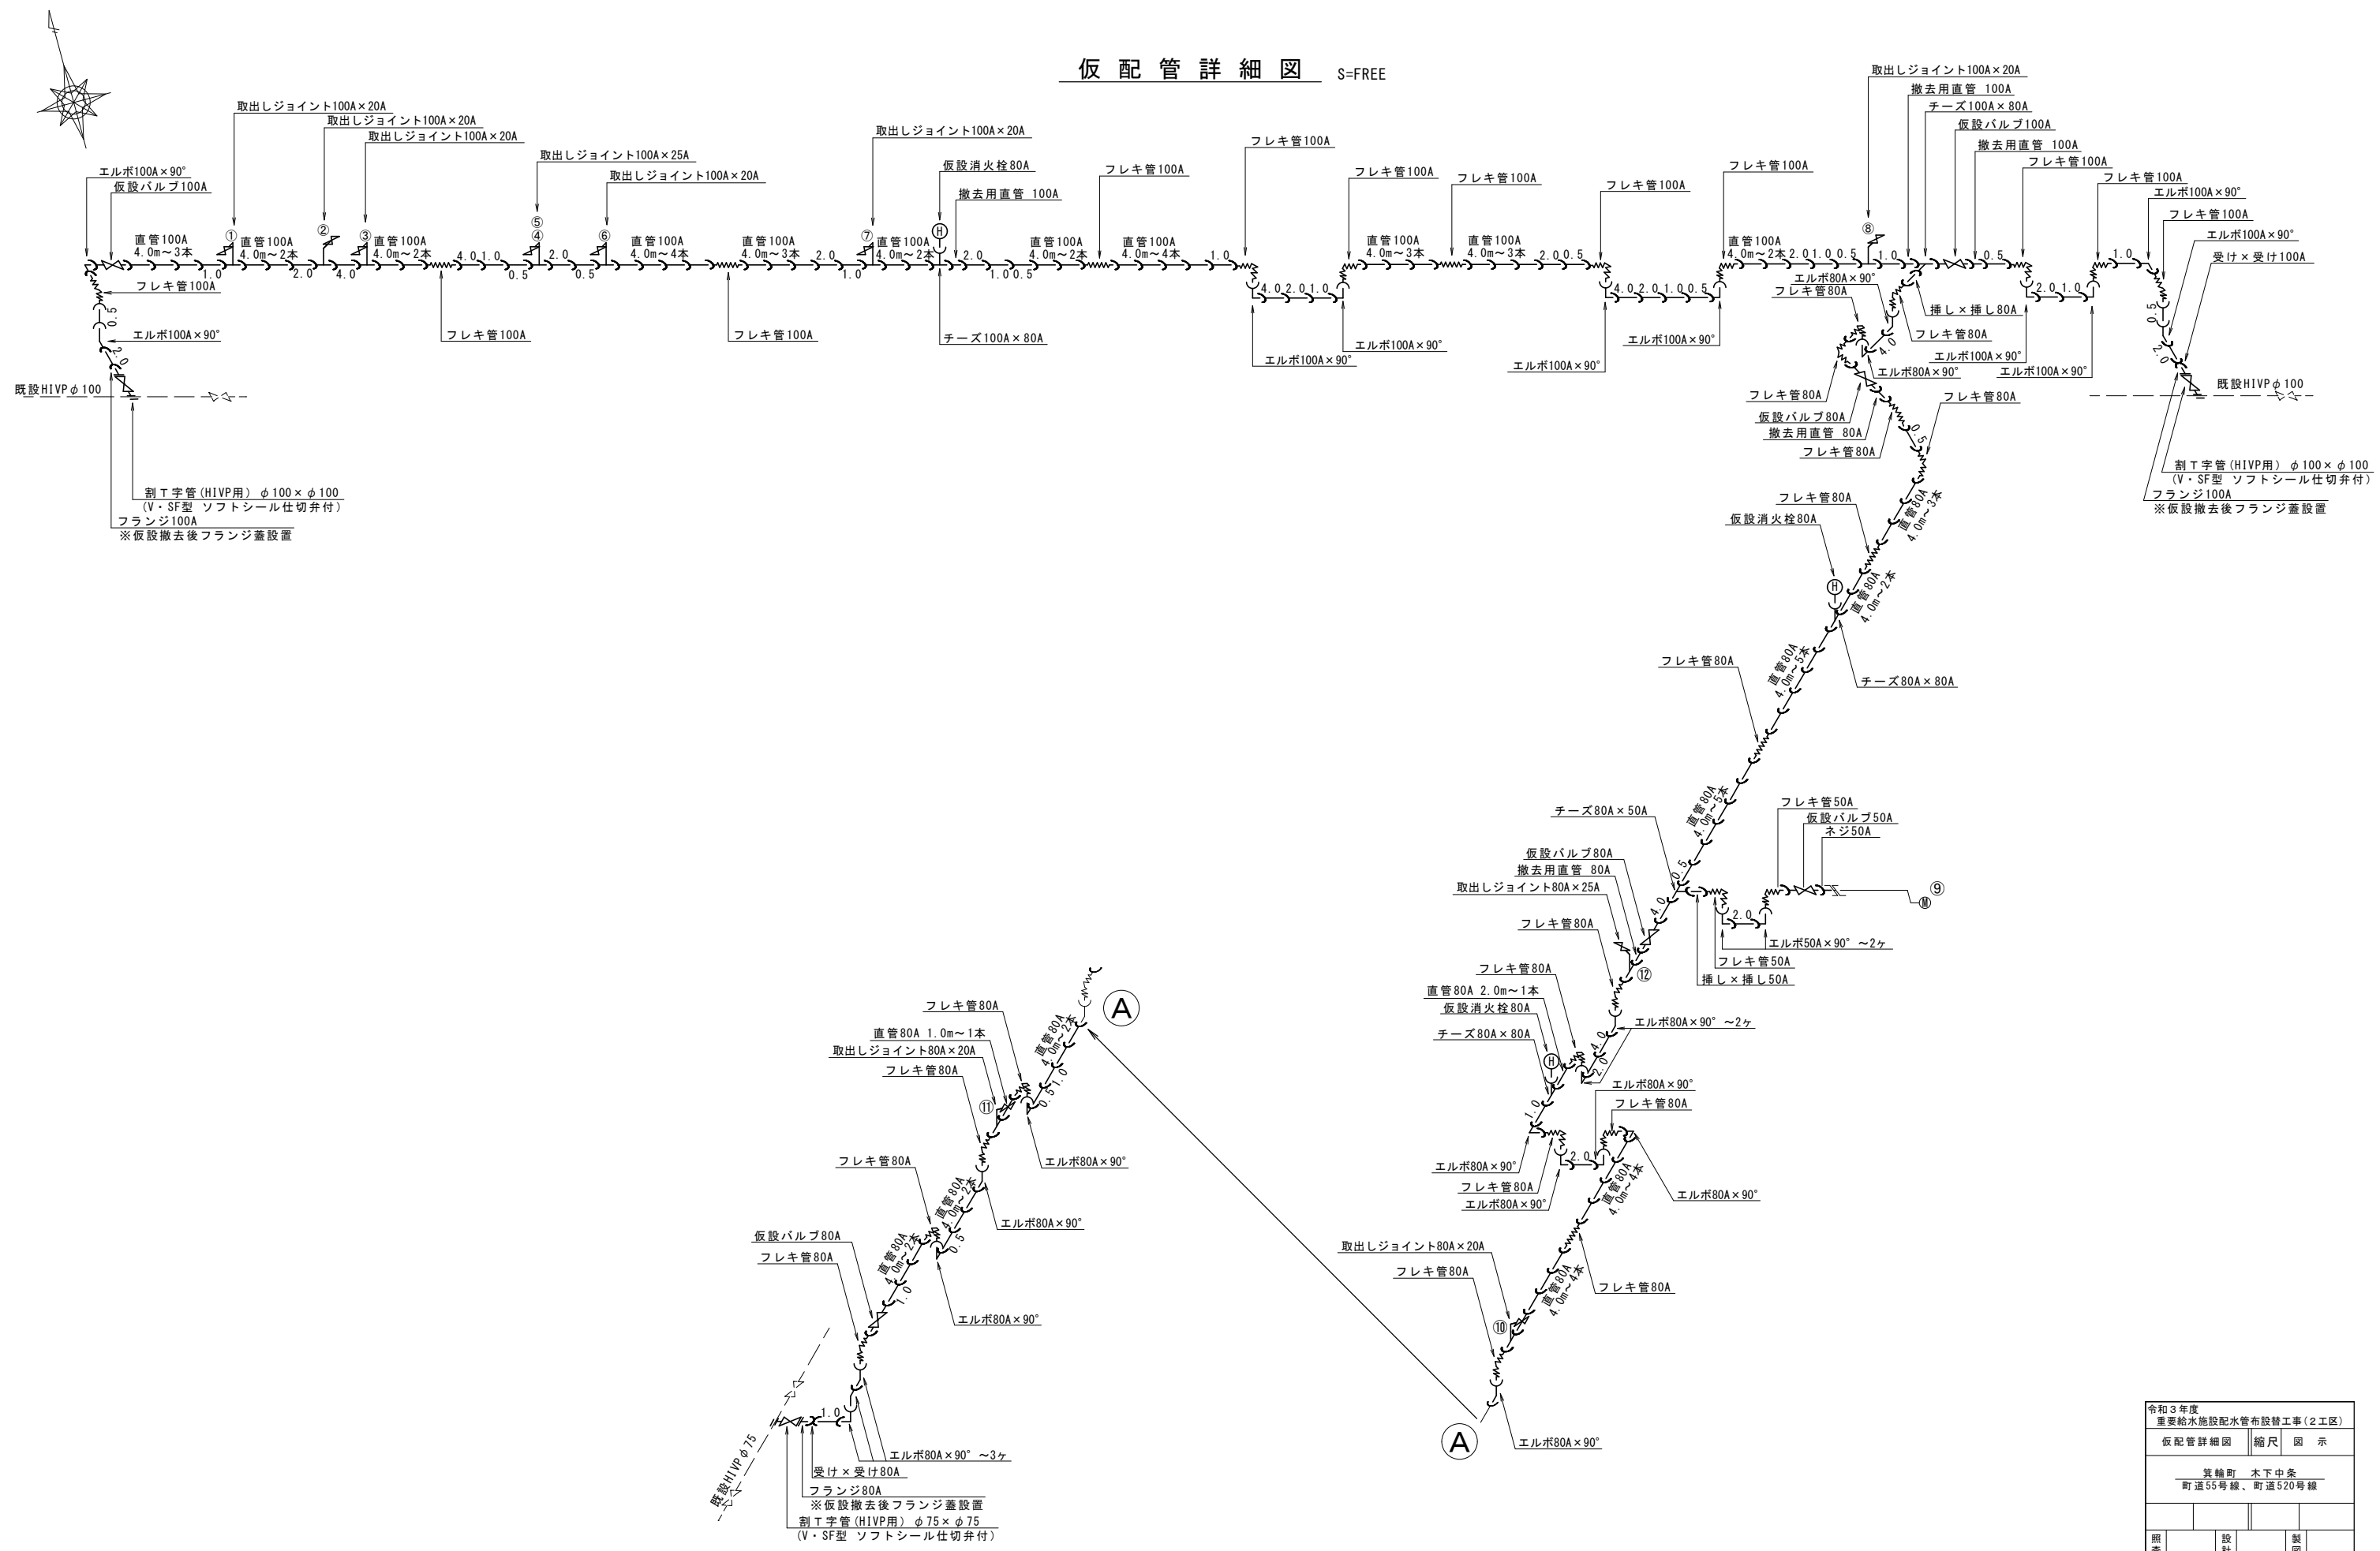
仮配管詳細図 S=FREE

取出しジョイント100A×20A
取出しジョイント100A×20A
取出しジョイント100A×20A
取出しジョイント100A×25A
取出しジョイント100A×20A
取出しジョイント100A×20A
仮設消火栓80A
撤去用直管 100A
フレキ管100A
フレキ管100A
フレキ管100A
フレキ管100A
フレキ管100A
フレキ管100A
エルボ100A×90°
仮設バルブ100A
直管100A 4.0m～3本
直管100A 4.0m～2本
直管100A 4.0m～2本
直管100A 4.0m～4本
直管100A 4.0m～3本
直管100A 4.0m～2本
直管100A 4.0m～2本
直管100A 4.0m～4本
直管100A 4.0m～3本
直管100A 4.0m～3本
直管100A 4.0m～2本
① ② ③ ④ ⑤ ⑥ ⑦ ⑧
1.0 2.0 4.0 4.0 1.0 0.5 2.0 0.5 1.0 2.0 1.0 0.5 1.0 4.0 2.0 1.0 2.0 0.5 4.0 2.0 1.0 0.5 2.0 1.0 0.5 1.0 0.5 2.0 1.0 1.0
フレキ管100A
エルボ100A×90°
既設HIVP φ100
フレキ管100A
フレキ管100A
チーズ100A×80A
エルボ100A×90°
エルボ100A×90°
エルボ100A×90°
エルボ100A×90°
割T字管(HIVP用) φ100×φ100
(V・SF型 ソフトシール仕切弁付)
フランジ100A
※仮設撤去後フランジ蓋設置

取出しジョイント100A×20A
撤去用直管 100A
チーズ100A×80A
仮設バルブ100A
撤去用直管 100A
フレキ管100A
フレキ管100A
エルボ100A×90°
フレキ管100A
エルボ100A×90°
受け×受け100A
エルボ80A×90°
フレキ管80A
挿し×挿し80A
フレキ管80A
エルボ100A×90°
エルボ80A×90°
エルボ100A×90°
既設HIVP φ100
フレキ管80A
仮設バルブ80A
撤去用直管 80A
フレキ管80A
フレキ管80A
割T字管(HIVP用) φ100×φ100
(V・SF型 ソフトシール仕切弁付)
フランジ100A
※仮設撤去後フランジ蓋設置
フレキ管80A
仮設消火栓80A
直管50A 4.0m～3本
直管80A 4.0m～2本
フレキ管80A
直管80A 4.0m～5本
チーズ80A×80A
チーズ80A×50A
直管80A 4.0m～5本
フレキ管50A
仮設バルブ50A
ネジ50A
仮設バルブ80A
撤去用直管 80A
取出しジョイント80A×25A
⑨
フレキ管80A
エルボ50A×90° ～2ヶ
⑫
フレキ管50A
挿し×挿し50A
フレキ管80A
直管80A 2.0m～1本
仮設消火栓80A
エルボ80A×90° ～2ヶ
チーズ80A×80A
エルボ80A×90°
フレキ管80A
エルボ80A×90°
フレキ管80A
エルボ80A×90°
エルボ80A×90°
直管80A 4.0m～4本
取出しジョイント80A×20A
フレキ管80A
フレキ管80A
直管80A 4.0m～4本
⑩
Ⓐ
エルボ80A×90°

フレキ管80A
直管80A 1.0m～1本
取出しジョイント80A×20A
フレキ管80A
直管80A 4.0m～2本
Ⓐ
⑪
エルボ80A×90°
フレキ管80A
直管80A 4.0m～2本
エルボ80A×90°
仮設バルブ80A
フレキ管80A
直管80A 4.0m～2本
エルボ80A×90°
既設HIVP φ75
エルボ80A×90° ～3ヶ
受け×受け80A
フランジ80A
※仮設撤去後フランジ蓋設置
割T字管(HIVP用) φ75×φ75
(V・SF型 ソフトシール仕切弁付)

令和３年度
重要給水施設配水管布設替工事(２工区)
仮配管詳細図 | 縮尺 | 図 示
箕輪町 木下中条
町道55号線、町道520号線
照査 | 設計 | 製図